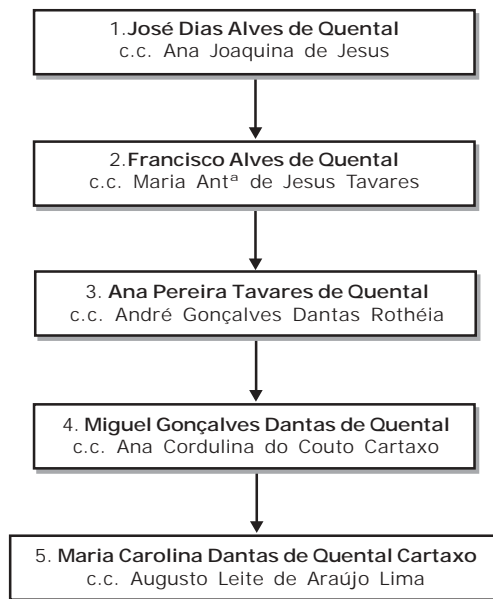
1.José Dias Alves de Quental
c.c. Ana Joaquina de Jesus

2.Francisco Alves de Quental
c.c. Maria Antª de Jesus Tavares

3. Ana Pereira Tavares de Quental
c.c. André Gonçalves Dantas Rothéia

4. Miguel Gonçalves Dantas de Quental
c.c. Ana Cordulina do Couto Cartaxo

5. Maria Carolina Dantas de Quental Cartaxo
c.c. Augusto Leite de Araújo Lima